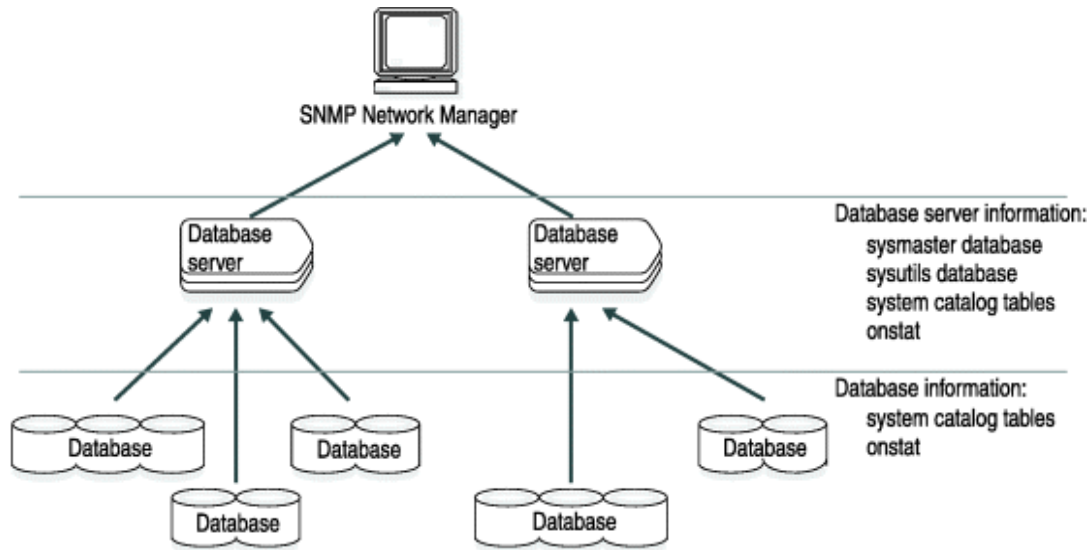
SNMP Network Manager

Database server

Database server

Database server information:
sysmaster database
sysutils database
system catalog tables
onstat

Database information:
system catalog tables
onstat

Database

Database

Database

Database

Database